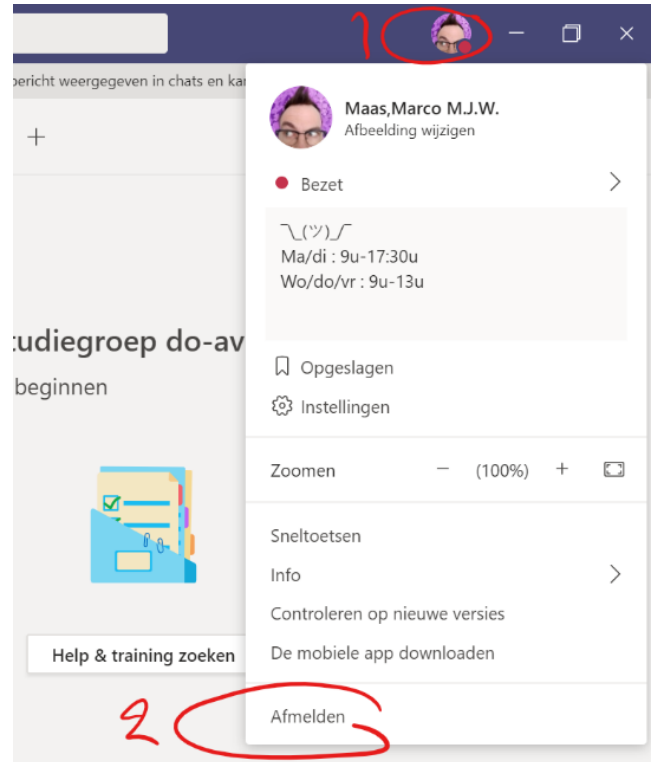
1

bericht weergegeven in chats en ka

+

tudiegroep do-av

beginnen

Help & training zoeken

Maas,Marco M.J.W.
Afbeelding wijzigen

Bezet

¯\_(ツ)_/¯
Ma/di : 9u-17:30u
Wo/do/vr : 9u-13u

Opgeslagen

Instellingen

Zoomen − (100%) +

Sneltoetsen

Info

Controleren op nieuwe versies

De mobiele app downloaden

2

Afmelden